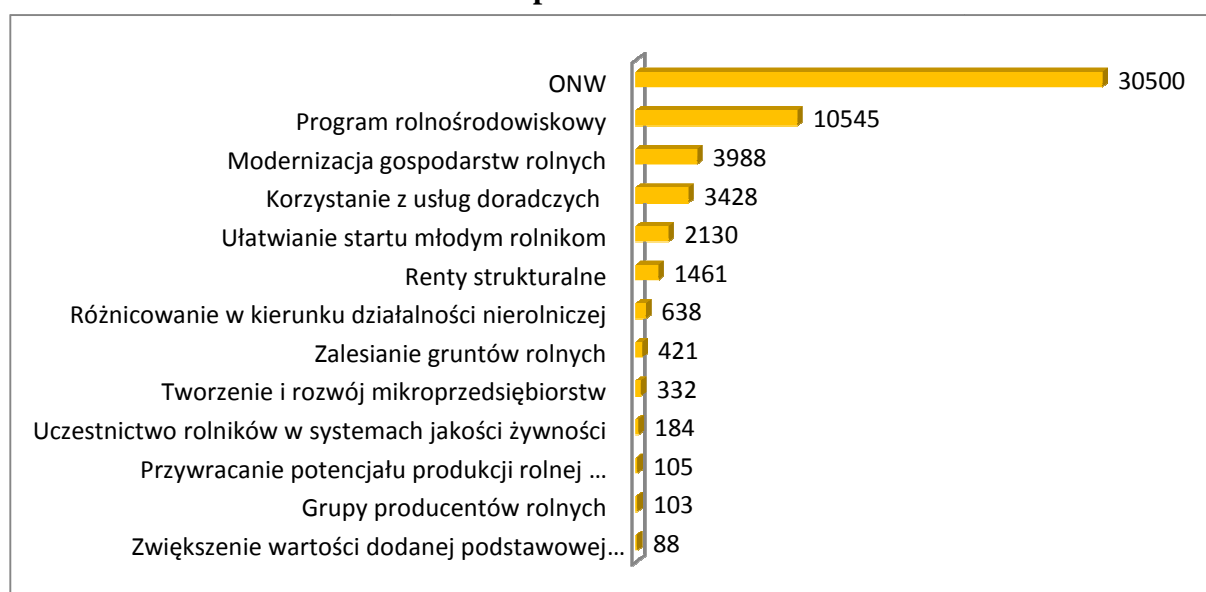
ONW 30500
Program rolnośrodowiskowy 10545
Modernizacja gospodarstw rolnych 3988
Korzystanie z usług doradczych 3428
Ułatwianie startu młodym rolnikom 2130
Renty strukturalne 1461
Różnicowanie w kierunku działalności nierolniczej 638
Zalesianie gruntów rolnych 421
Tworzenie i rozwój mikroprzedsiębiorstw 332
Uczestnictwo rolników w systemach jakości żywności 184
Przywracanie potencjału produkcji rolnej … 105
Grupy producentów rolnych 103
Zwiększenie wartości dodanej podstawowej… 88